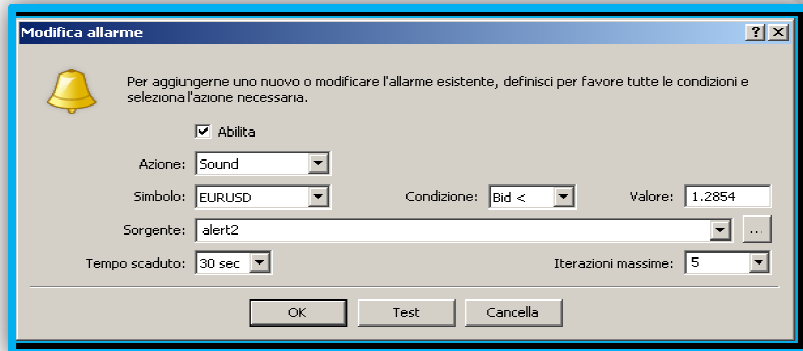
Modifica allarme

?

Per aggiungerne uno nuovo o modificare l'allarme esistente, definisci per favore tutte le condizioni e seleziona l'azione necessaria.

Abilita

Azione: Sound

Simbolo: EURUSD

Condizione: Bid <

Valore: 1.2854

Sorgente: alert2

...

Tempo scaduto: 30 sec

Iterazioni massime: 5

OK

Test

Cancella